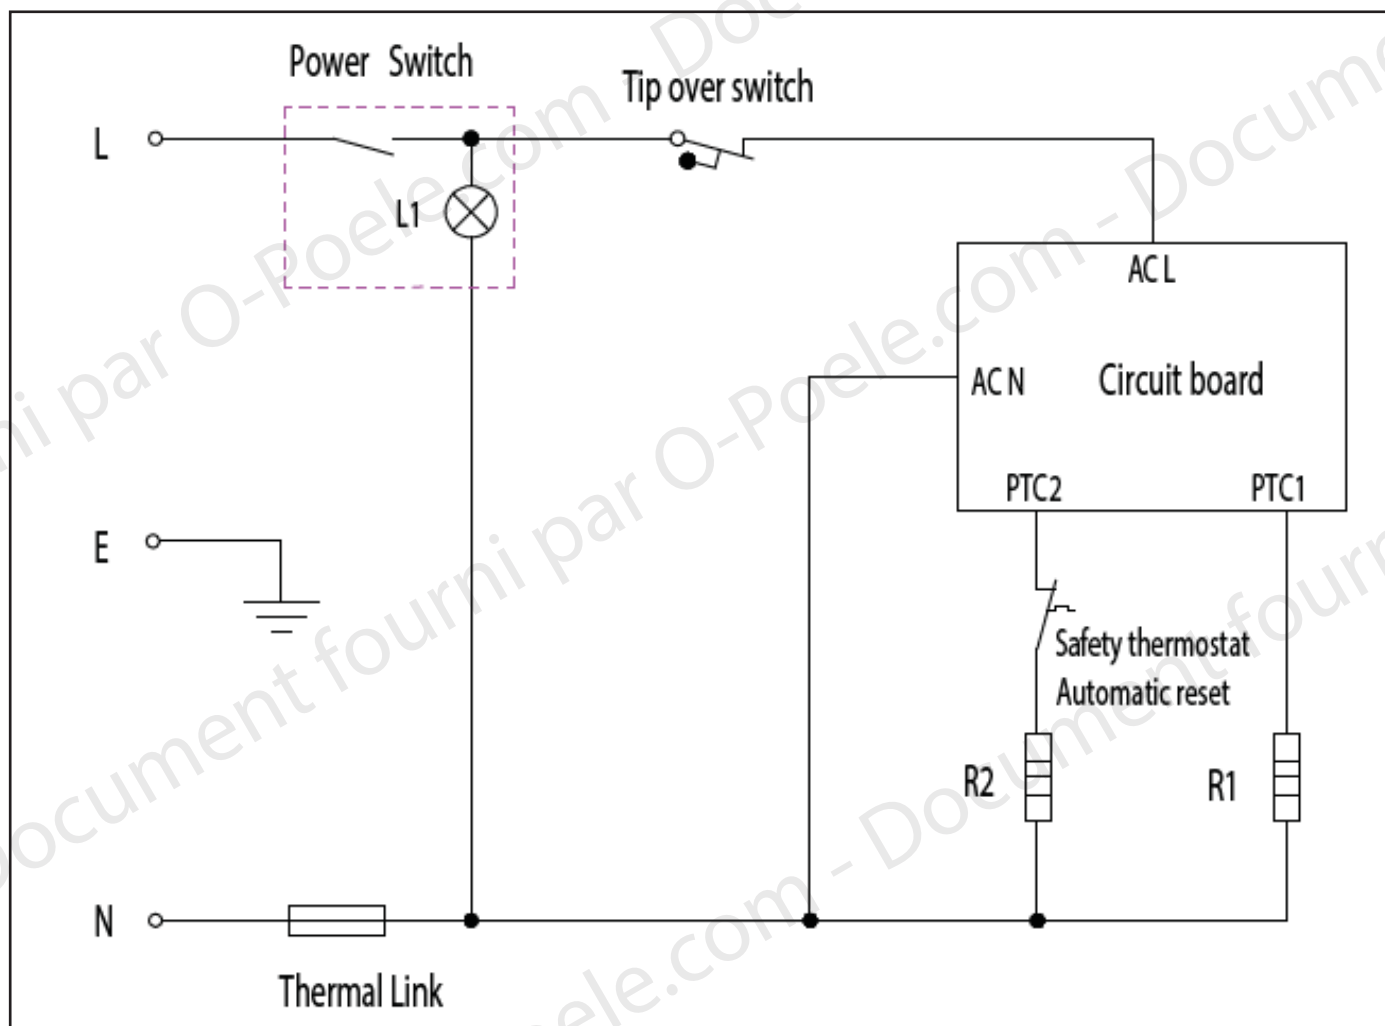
Power Switch

Tip over switch

L

L1

AC L

AC N

Circuit board

PTC2

PTC1

E

Safety thermostat
Automatic reset

R2

R1

N

Thermal Link

Document fourni par O-Poele.com - Document fourni par O-Poele.com - Document fourni par O-Poele.com - Document fourni par O-Poele.com